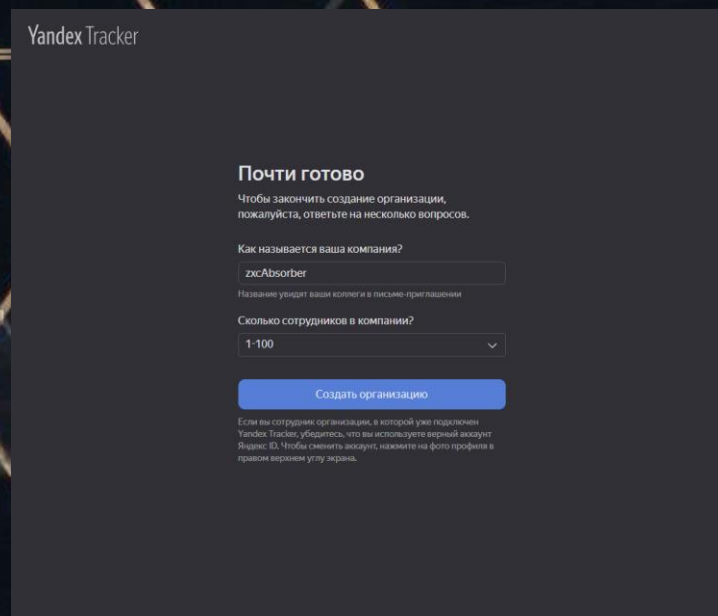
Yandex Tracker

Почти готово

Чтобы закончить создание организации, пожалуйста, ответьте на несколько вопросов.

Как называется ваша компания?

zxcAbsorber

Название увидят ваши коллеги в письме-приглашении

Сколько сотрудников в компании?

1-100

Создать организацию

Если вы сотрудник организации, в которой уже подключен Yandex Tracker, убедитесь, что вы используете верный аккаунт Яндекс ID. Чтобы сменить аккаунт, нажмите на фото профиля в правом верхнем углу экрана.